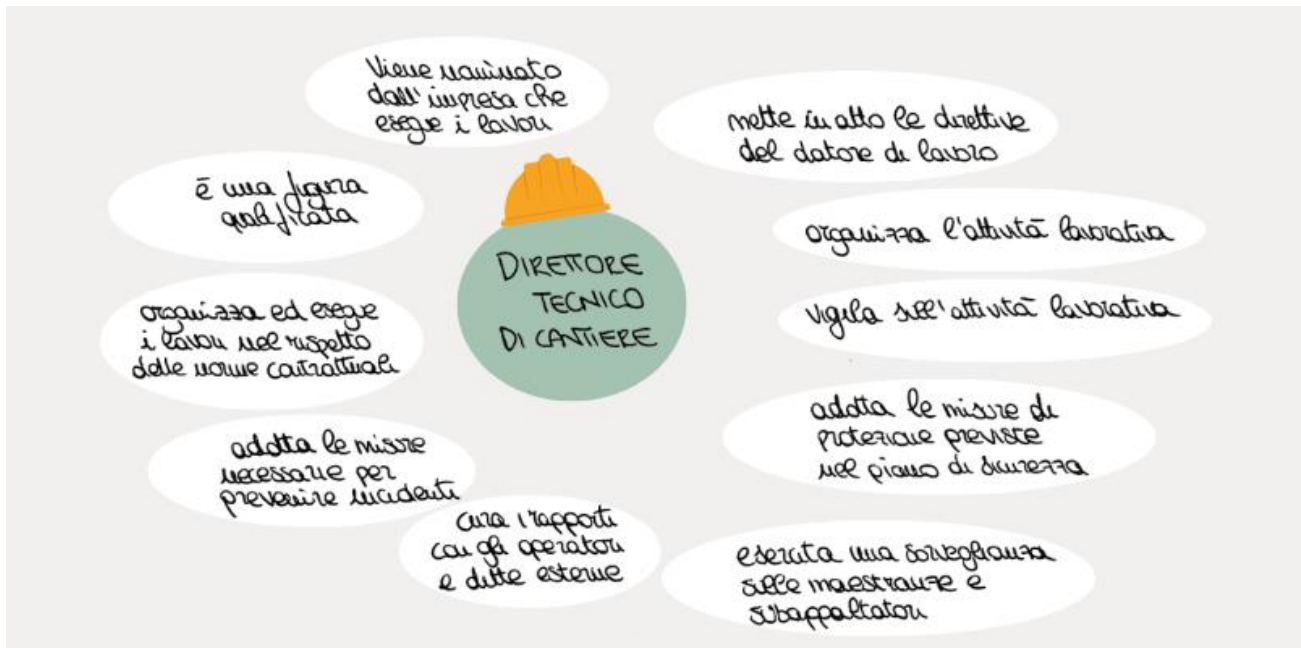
DIRETTORE TECNICO DI CANTIERE

Viene nominato dall'impresa che esegue i lavori

mette in atto le direttive del datore di lavoro

è una figura qualificata

organizza l'attività lavorativa

organizza ed esegue i lavori nel rispetto delle norme contrattuali

vigila sull'attività lavorativa

adotta le misure di protezione previste nel piano di sicurezza

adotta le misure necessarie per prevenire incidenti

cura i rapporti con gli operatori e ditte esterne

esercita una sorveglianza sulle maestranze e subappaltatori